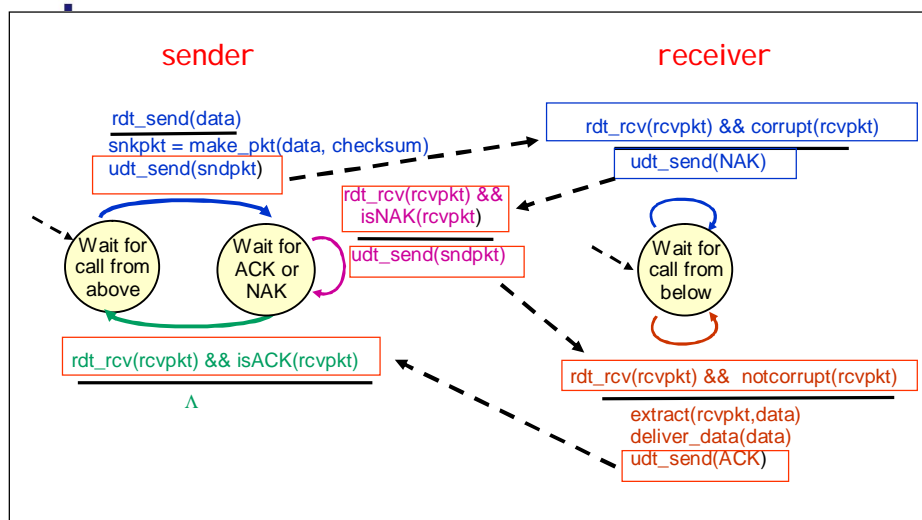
sender

receiver

rdt_send(data)
snkpkt = make_pkt(data, checksum)
udt_send(sndpkt)

rdt_rcv(rcvpkt) && corrupt(rcvpkt)
udt_send(NAK)

rdt_rcv(rcvpkt) && isNAK(rcvpkt)
udt_send(sndpkt)

Wait for call from above

Wait for ACK or NAK

Wait for call from below

rdt_rcv(rcvpkt) && isACK(rcvpkt)
$\Lambda$

rdt_rcv(rcvpkt) && notcorrupt(rcvpkt)
extract(rcvpkt,data)
deliver_data(data)
udt_send(ACK)